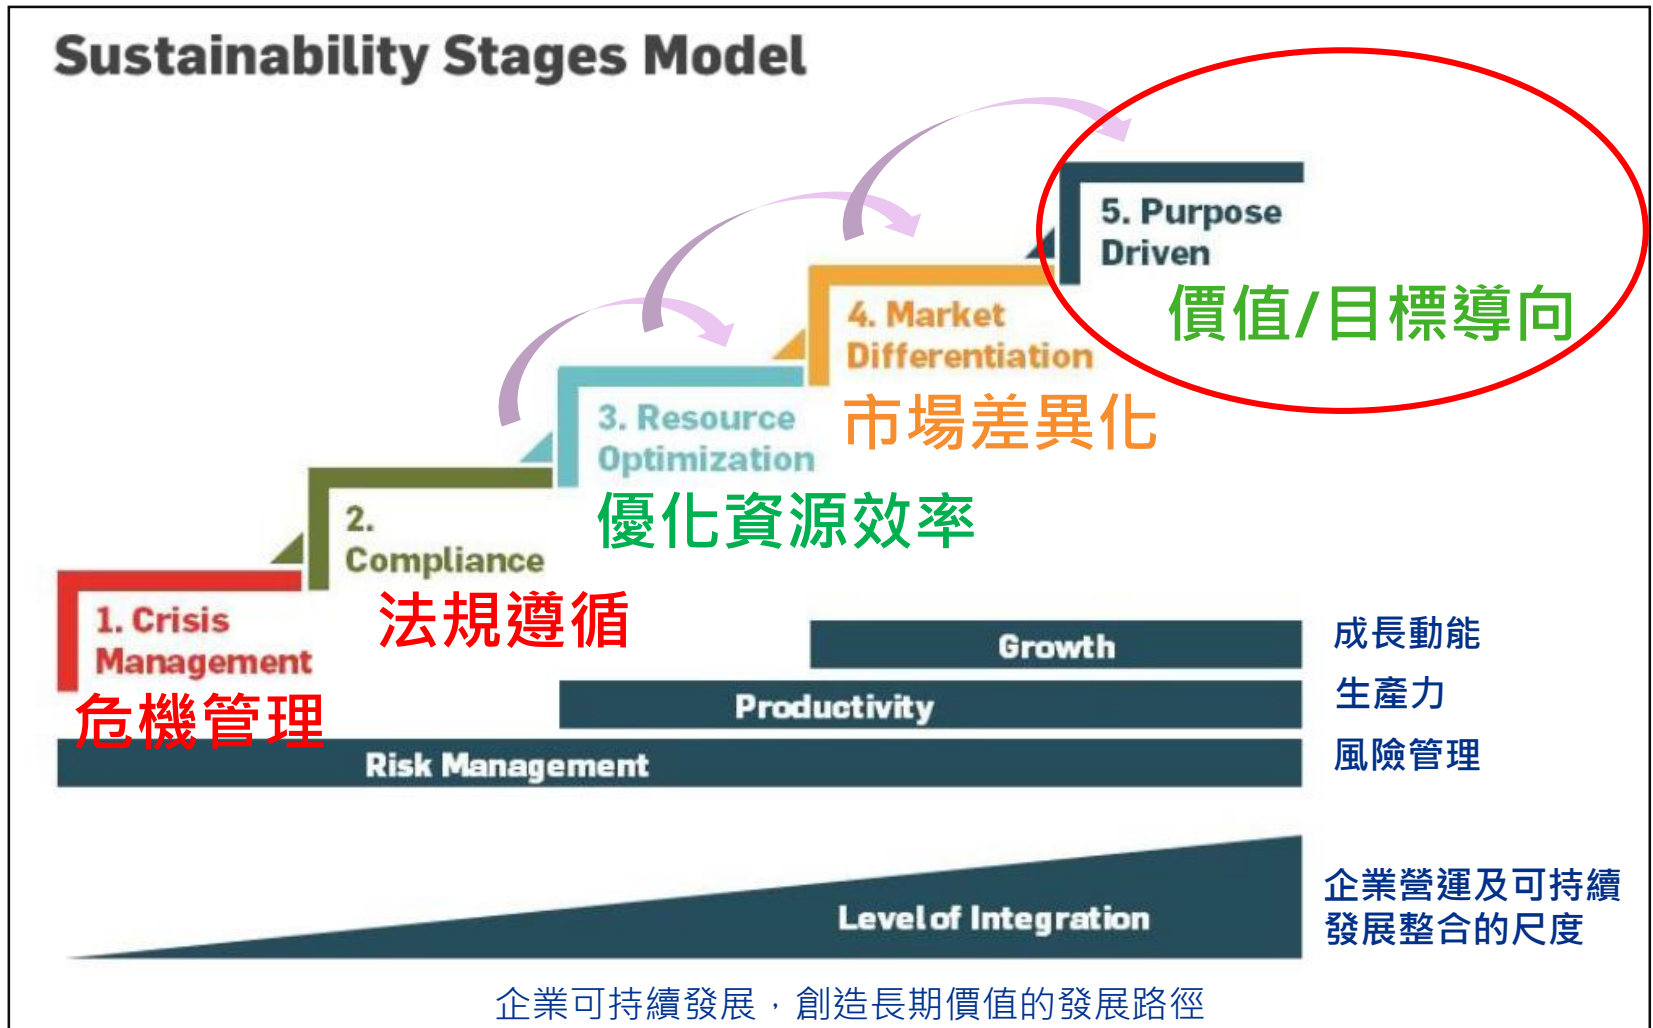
Sustainability Stages Model

5. Purpose Driven
價值/目標導向

4. Market Differentiation
市場差異化

3. Resource Optimization
優化資源效率

2. Compliance
法規遵循

1. Crisis Management
危機管理

Growth
成長動能

Productivity
生產力

Risk Management
風險管理

Level of Integration
企業營運及可持續發展整合的尺度

企業可持續發展，創造長期價值的發展路徑